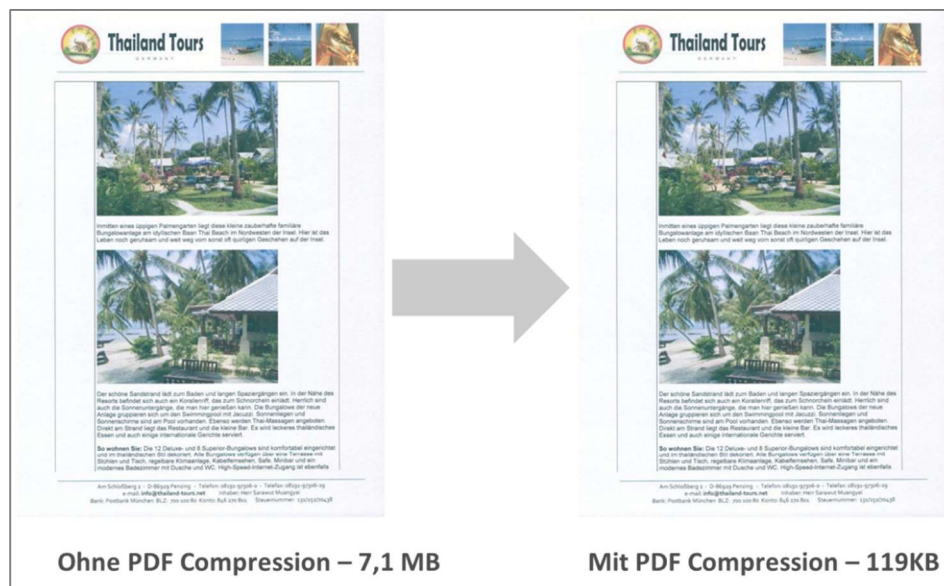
Thailand Tours
GERMANY

Inmitten eines üppigen Palmengarten liegt diese kleine zauberhafte familiäre Bungalowanlage am idyllischen Baan Thai Beach im Nordwesten der Insel. Hier ist das Leben noch geruhsam und weit weg vom sonst oft quirligen Geschehen auf der Insel.

Der schöne Sandstrand lädt zum Baden und langen Spaziergängen ein. In der Nähe des Resorts befindet sich auch ein Korallenriff, das zum Schnorcheln einlädt. Herrlich sind auch die Sonnenuntergänge, die man hier genießen kann. Die Bungalows der neue Anlage gruppieren sich um den Swimmingpool mit Jacuzzi. Sonnenliegen und Sonnenschirme sind am Pool vorhanden. Ebenso werden Thai-Massagen angeboten. Direkt am Strand liegt das Restaurant und die kleine Bar. Es wird leckeres thailändisches Essen und auch einige internationale Gerichte serviert.

So wohnen Sie: Die 12 Deluxe- und 8 Superior-Bungalows sind komfortabel eingerichtet und im thailändischen Stil dekoriert. Alle Bungalows verfügen über eine Terrasse mit Stühlen und Tisch, regelbare Klimaanlage, Kabelfernsehen, Safe, Minibar und ein modernes Badezimmer mit Dusche und WC. High-Speed-Internet-Zugang ist ebenfalls

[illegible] e-mail: info@thailand-tours.net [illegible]

Ohne PDF Compression – 7,1 MB

Thailand Tours
GERMANY

Inmitten eines üppigen Palmengarten liegt diese kleine zauberhafte familiäre Bungalowanlage am idyllischen Baan Thai Beach im Nordwesten der Insel. Hier ist das Leben noch geruhsam und weit weg vom sonst oft quirligen Geschehen auf der Insel.

Der schöne Sandstrand lädt zum Baden und langen Spaziergängen ein. In der Nähe des Resorts befindet sich auch ein Korallenriff, das zum Schnorcheln einlädt. Herrlich sind auch die Sonnenuntergänge, die man hier genießen kann. Die Bungalows der neue Anlage gruppieren sich um den Swimmingpool mit Jacuzzi. Sonnenliegen und Sonnenschirme sind am Pool vorhanden. Ebenso werden Thai-Massagen angeboten. Direkt am Strand liegt das Restaurant und die kleine Bar. Es wird leckeres thailändisches Essen und auch einige internationale Gerichte serviert.

So wohnen Sie: Die 12 Deluxe- und 8 Superior-Bungalows sind komfortabel eingerichtet und im thailändischen Stil dekoriert. Alle Bungalows verfügen über eine Terrasse mit Stühlen und Tisch, regelbare Klimaanlage, Kabelfernsehen, Safe, Minibar und ein modernes Badezimmer mit Dusche und WC. High-Speed-Internet-Zugang ist ebenfalls

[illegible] e-mail: info@thailand-tours.net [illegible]

Mit PDF Compression – 119KB